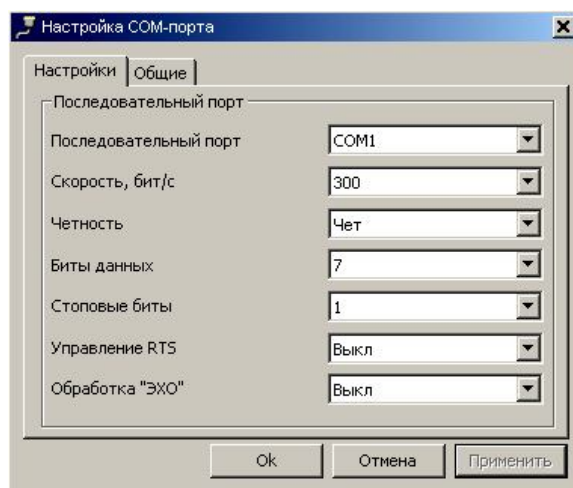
Настройка COM-порта

Настройки | Общие

Последовательный порт

Последовательный порт | COM1
Скорость, бит/с | 300
Четность | Чет
Биты данных | 7
Стоповые биты | 1
Управление RTS | Выкл
Обработка "ЭХО" | Выкл

Ok
Отмена
Применить